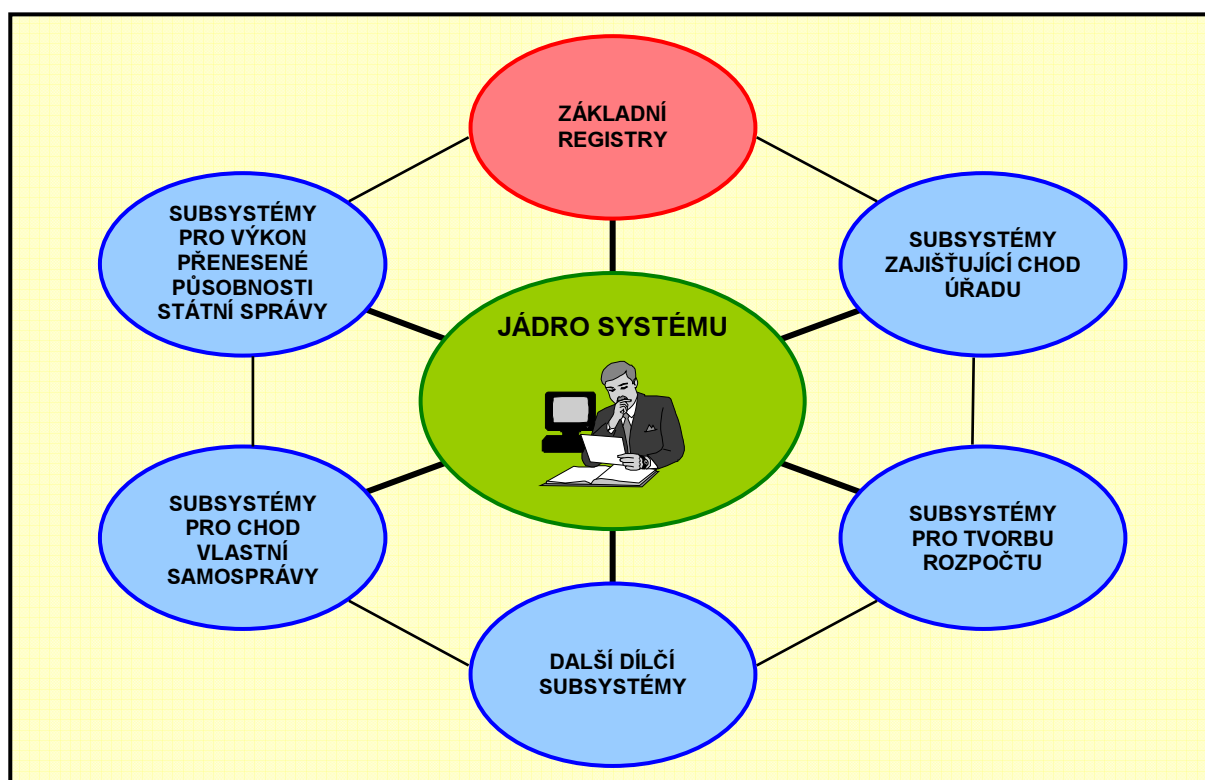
ZÁKLADNÍ REGISTRY

SUBSYSTÉMY PRO VÝKON PŘENESENÉ PŮSOBNOSTI STÁTNÍ SPRÁVY

SUBSYSTÉMY ZAJIŠŤUJÍCÍ CHOD ÚŘADU

JÁDRO SYSTÉMU

SUBSYSTÉMY PRO CHOD VLASTNÍ SAMOSPRÁVY

SUBSYSTÉMY PRO TVORBU ROZPOČTU

DALŠÍ DÍLČÍ SUBSYSTÉMY